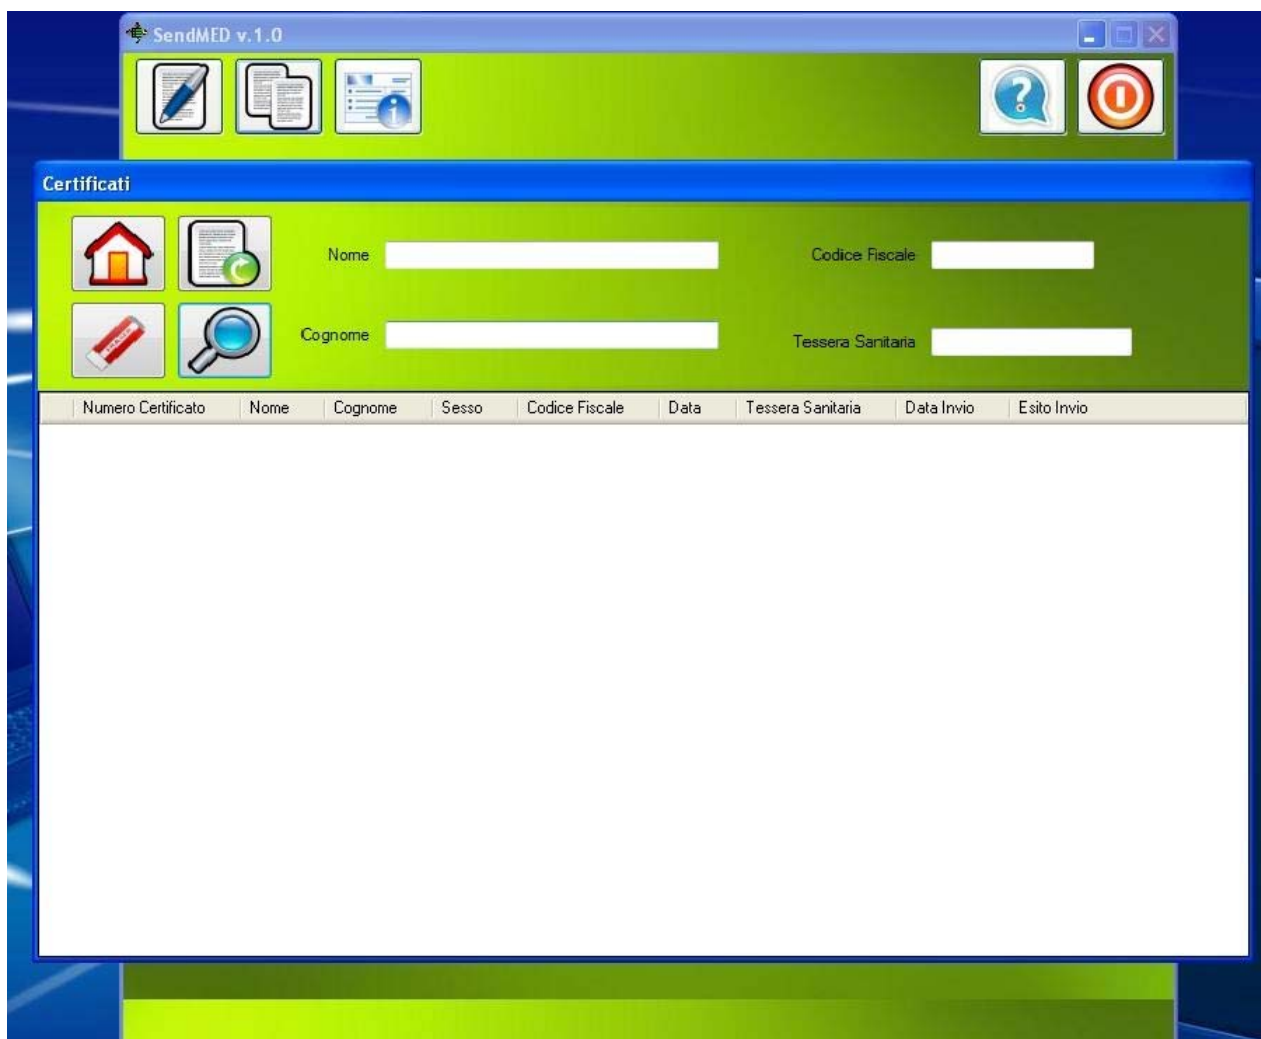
SendMED v.1.0

Certificati

Nome

Codice Fiscale

Cognome

Tessera Sanitaria

| Numero Certificato | Nome | Cognome | Sesso | Codice Fiscale | Data | Tessera Sanitaria | Data Invio | Esito Invio |
|---|---|---|---|---|---|---|---|---|